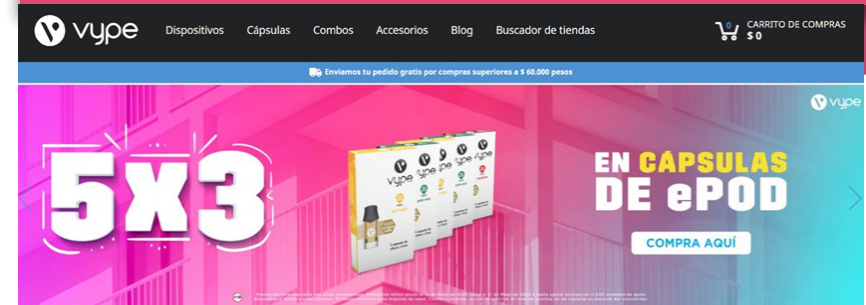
vype Dispositivos Cápsulas Combos Accesorios Blog Buscador de tiendas

0 CARRITO DE COMPRAS $ 0

Enviamos tu pedido gratis por compras superiores a $ 60.000 pesos

vype

5X3

EN CÁPSULAS DE ePOD

COMPRA AQUÍ

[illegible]